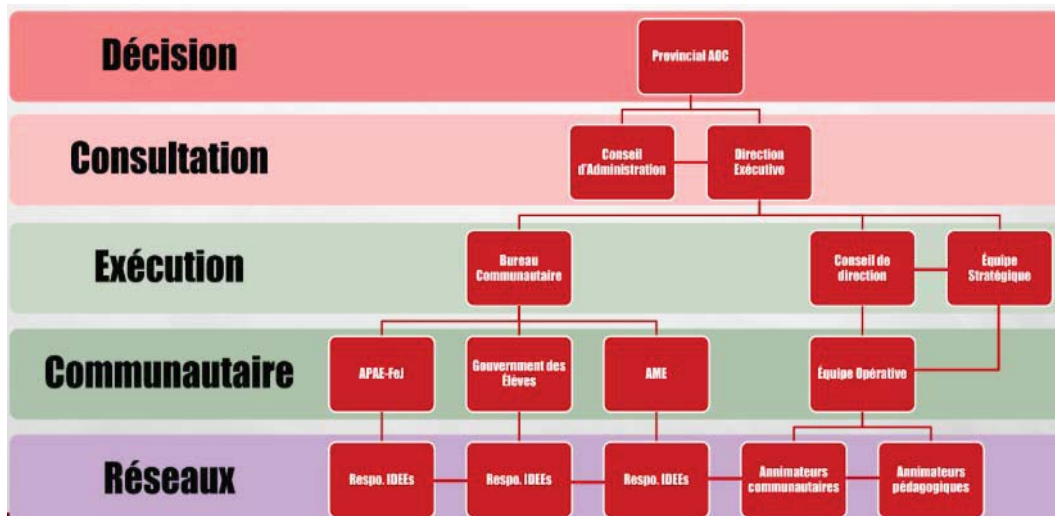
Décision

Provincial AOC

Consultation

Conseil d'Administration

Direction Exécutive

Exécution

Bureau Communautaire

Conseil de direction

Équipe Stratégique

Communautaire

APAE-FeJ

Gouvernment des Élèves

AME

Équipe Opérative

Réseaux

Respo. IDEEs

Respo. IDEEs

Respo. IDEEs

Annimateurs communautaires

Annimateurs pédagogiques